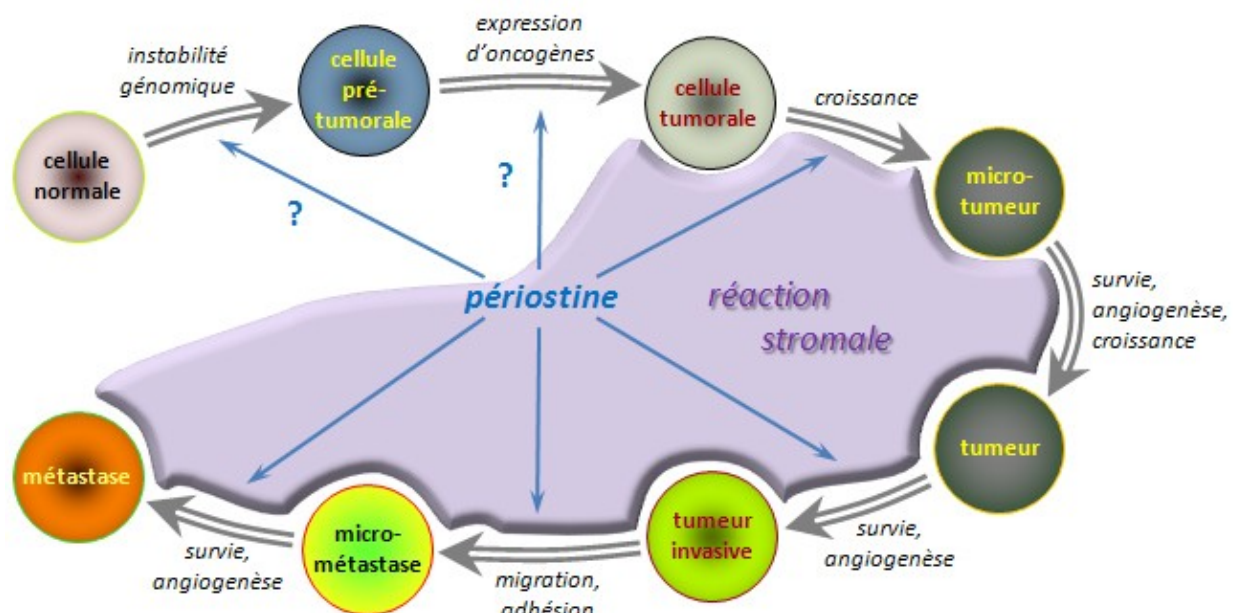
instabilité génomique

cellule pré-tumorale

expression d'oncogènes

cellule tumorale

croissance

cellule normale

?

?

micro-tumeur

périostine

réaction stromale

survie, angiogenèse, croissance

tumeur

métastase

survie, angiogenèse

micro-métastase

migration, adhésion

tumeur invasive

survie, angiogenèse